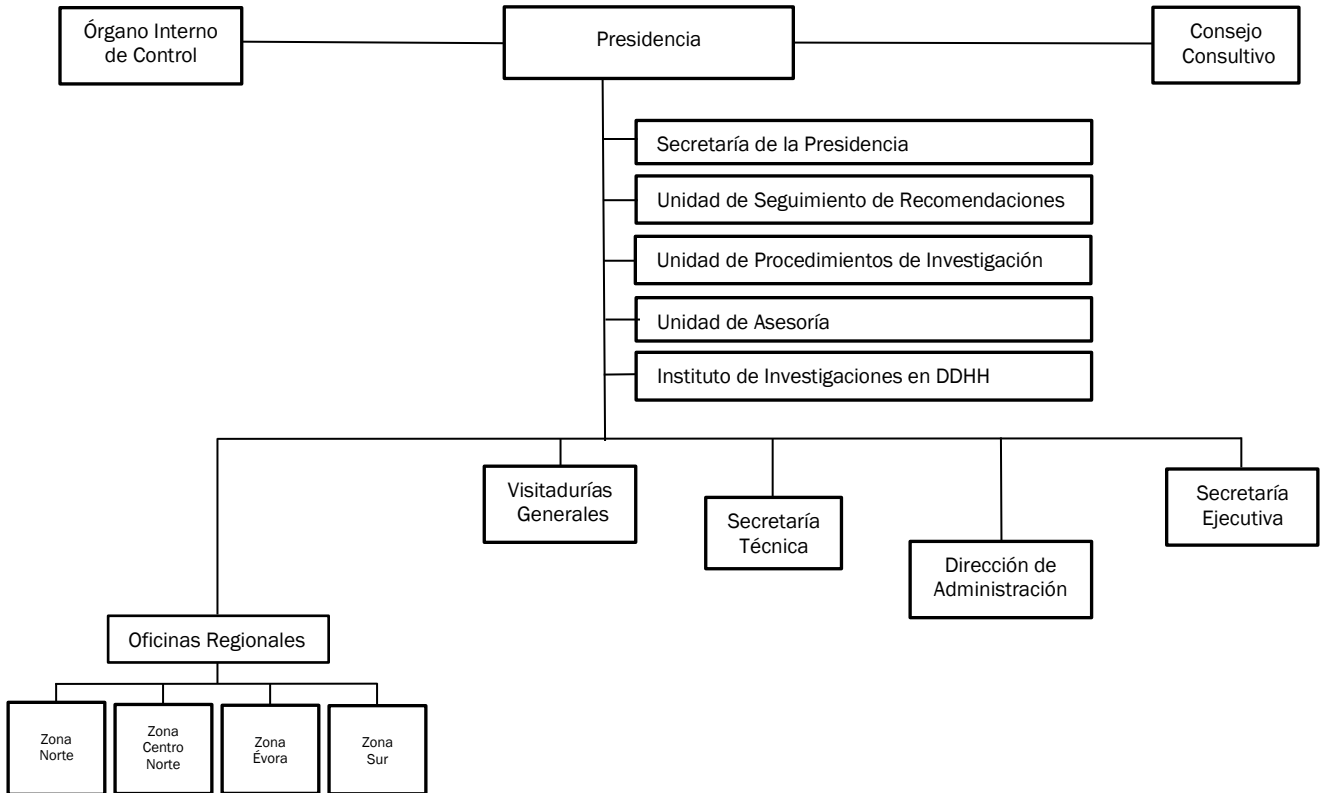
Órgano Interno de Control

Presidencia

Consejo Consultivo

Secretaría de la Presidencia

Unidad de Seguimiento de Recomendaciones

Unidad de Procedimientos de Investigación

Unidad de Asesoría

Instituto de Investigaciones en DDHH

Visitadurías Generales

Secretaría Técnica

Dirección de Administración

Secretaría Ejecutiva

Oficinas Regionales

Zona Norte

Zona Centro Norte

Zona Évora

Zona Sur